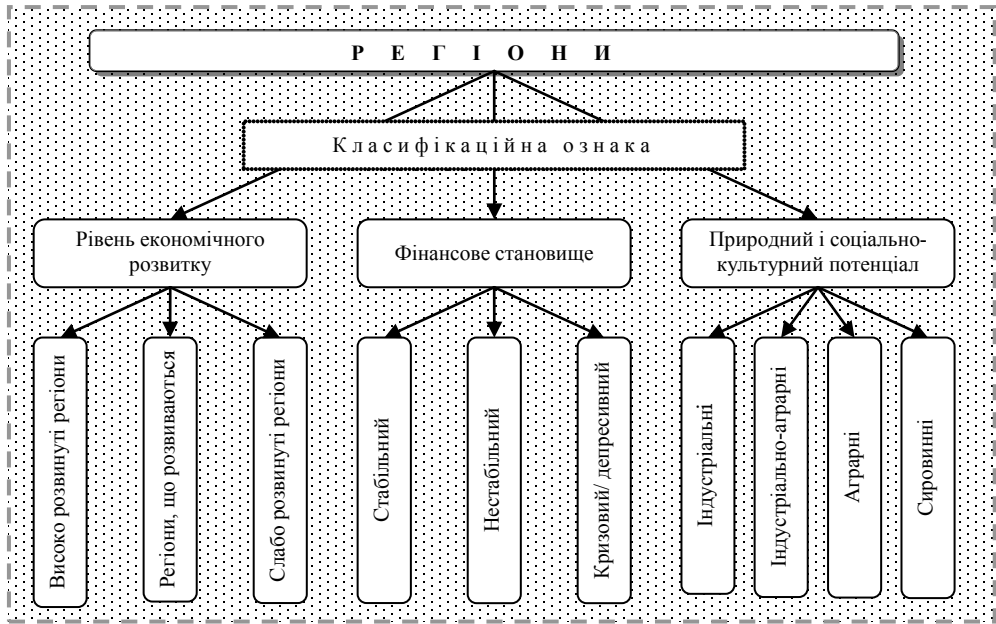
Р Е Г І О Н И

Класифікаційна ознака

Рівень економічного розвитку

Фінансове становище

Природний і соціально-культурний потенціал

Високо розвинуті регіони

Регіони, що розвиваються

Слабо розвинуті регіони

Стабільний

Нестабільний

Кризовий/ депресивний

Індустріальні

Індустріально-аграрні

Аграрні

Сировинні